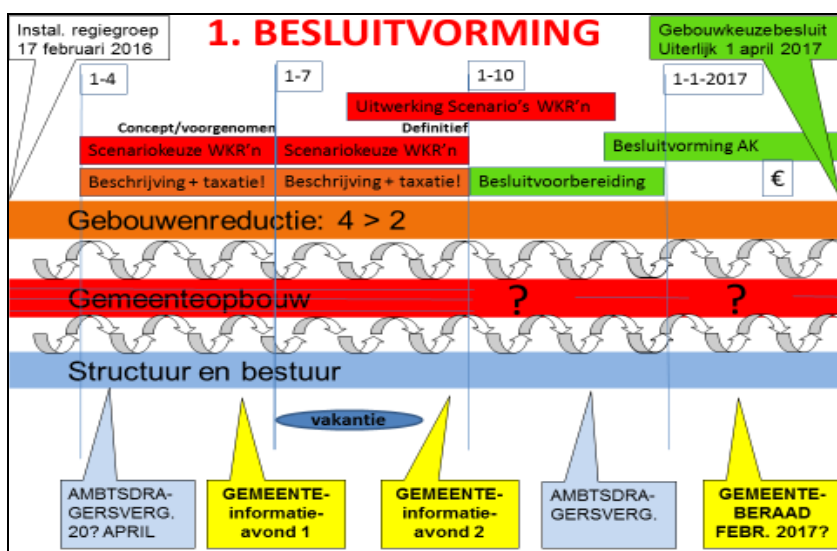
Instal. regiegroep
17 februari 2016

1. BESLUITVORMING

Gebouwkeuzebesluit
Uiterlijk 1 april 2017

1-4

1-7

1-10

1-1-2017

Uitwerking Scenario's WKR'n

Concept/voorgenomen

Definitief

Scenariokeuze WKR'n

Scenariokeuze WKR'n

Besluitvorming AK

Beschrijving + taxatie!

Beschrijving + taxatie!

Besluitvoorbereiding

€

Gebouwenreductie: 4 > 2

Gemeenteopbouw

?

?

Structuur en bestuur

vakantie

AMBTSDRAGERSVERG. 20? APRIL

GEMEENTE-informatie-avond 1

GEMEENTE-informatie-avond 2

AMBTSDRAGERSVERG.

GEMEENTE-BERAAD FEBR. 2017?